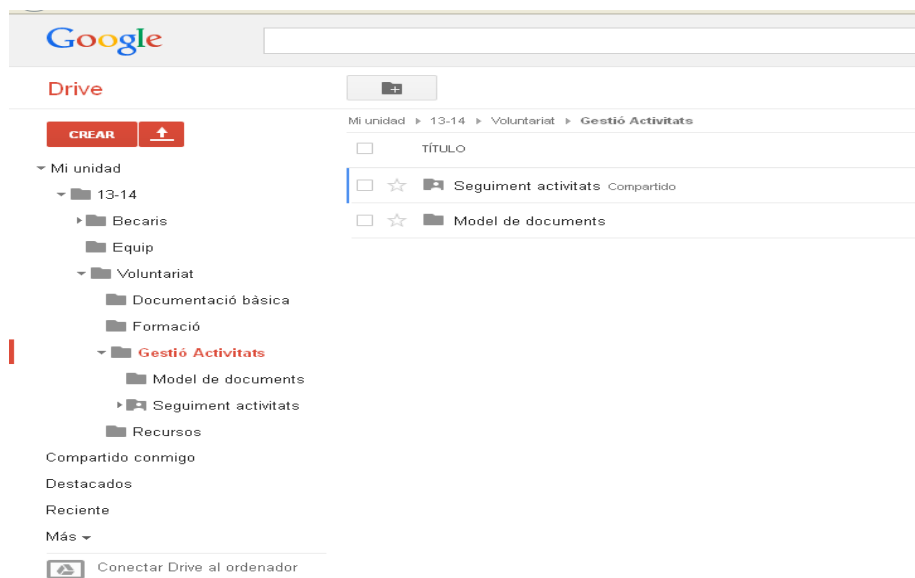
Google

Drive

CREAR

Mi unidad
13-14
Becaris
Equip
Voluntariat
Documentació bàsica
Formació
Gestió Activitats
Model de documents
Seguiment activitats
Recursos
Compartido conmigo
Destacados
Reciente
Más
Conectar Drive al ordenador

Mi unidad ▸ 13-14 ▸ Voluntariat ▸ Gestió Activitats

TÍTULO

Seguiment activitats Compartido

Model de documents